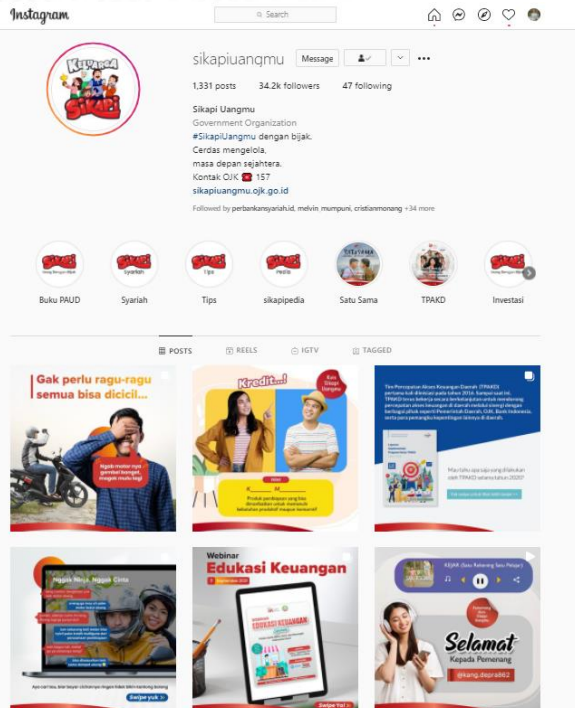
Instagram

Search

sikapiuangmu Message

1,331 posts 34.2k followers 47 following

Sikapi Uangmu
Government Organization
#SikapiUangmu dengan bijak.
Cerdas mengelola,
masa depan sejahtera.
Kontak OJK 157
sikapiuangmu.ojk.go.id

Followed by perbankansyariah.id, melvin_mumpuni, cristianmonang +34 more

Buku PAUD
Syariah
Tips
sikapipedia
Satu Sama
TPAKD
Investasi

POSTS REELS IGTV TAGGED

Gak perlu ragu-ragu semua bisa dicicil...

Kredit...!

Webinar Edukasi Keuangan

Swipe Yuk!

Selamat Kepada Pemenang

@kang.dapra962